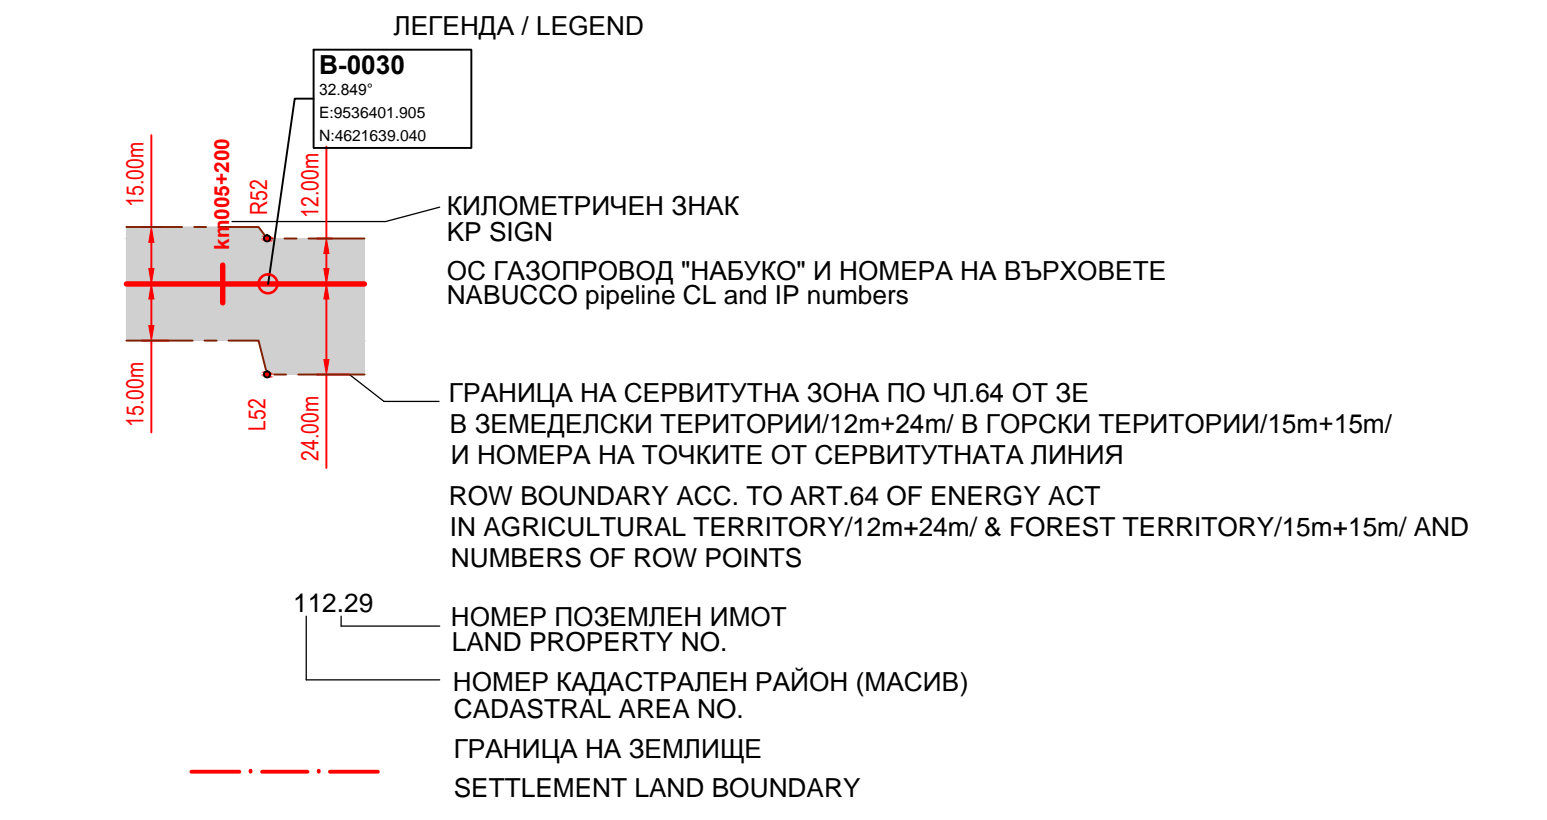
ЛЕГЕНДА / LEGEND

B-0030
32.849°
E:9536401.905
N:4621639.040

15.00m
km005+200
R52
12.00m

15.00m
L52
24.00m

КИЛОМЕТРИЧЕН ЗНАК
KP SIGN

ОС ГАЗОПРОВОД "НАБУКО" И НОМЕРА НА ВЪРХОВЕТЕ
NABUCCO pipeline CL and IP numbers

ГРАНИЦА НА СЕРВИТУТНА ЗОНА ПО ЧЛ.64 ОТ ЗЕ
В ЗЕМЕДЕЛСКИ ТЕРИТОРИИ/12m+24m/ В ГОРСКИ ТЕРИТОРИИ/15m+15m/
И НОМЕРА НА ТОЧКИТЕ ОТ СЕРВИТУТНАТА ЛИНИЯ

ROW BOUNDARY ACC. TO ART.64 OF ENERGY ACT
IN AGRICULTURAL TERRITORY/12m+24m/ & FOREST TERRITORY/15m+15m/ AND
NUMBERS OF ROW POINTS

112.29

НОМЕР ПОЗЕМЛЕН ИМОТ
LAND PROPERTY NO.

НОМЕР КАДАСТРАЛЕН РАЙОН (МАСИВ)
CADASTRAL AREA NO.

ГРАНИЦА НА ЗЕМЛИЩЕ
SETTLEMENT LAND BOUNDARY